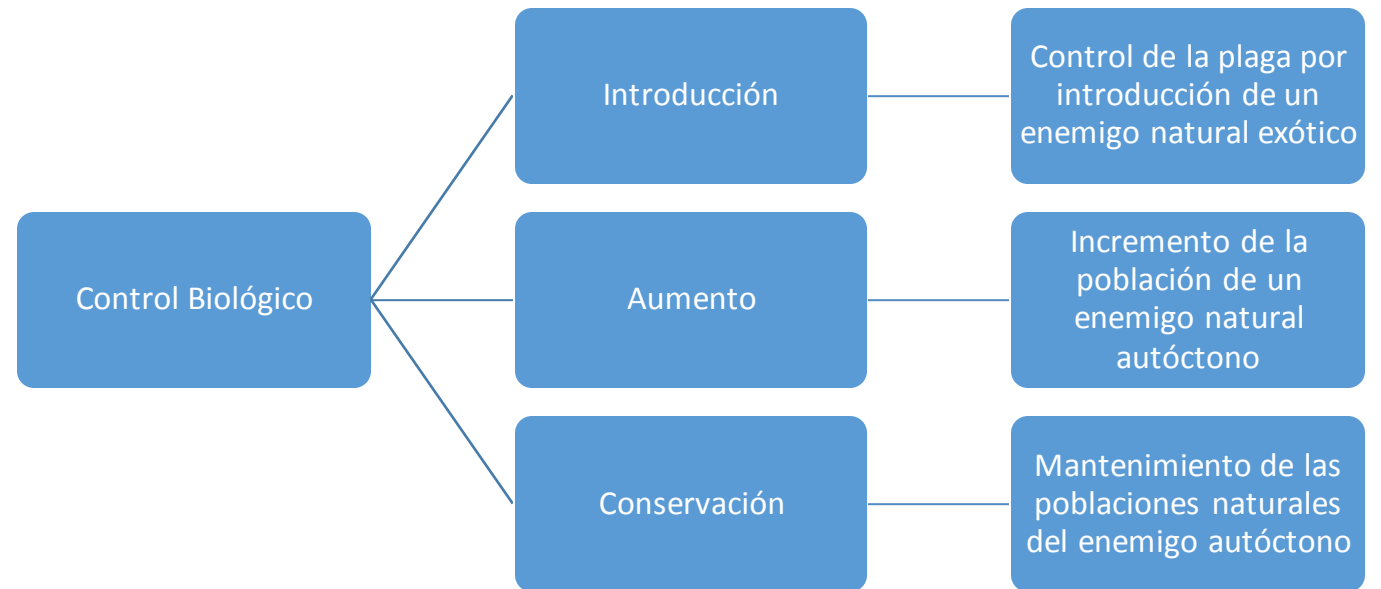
Control Biológico

Introducción

Control de la plaga por introducción de un enemigo natural exótico

Aumento

Incremento de la población de un enemigo natural autóctono

Conservación

Mantenimiento de las poblaciones naturales del enemigo autóctono